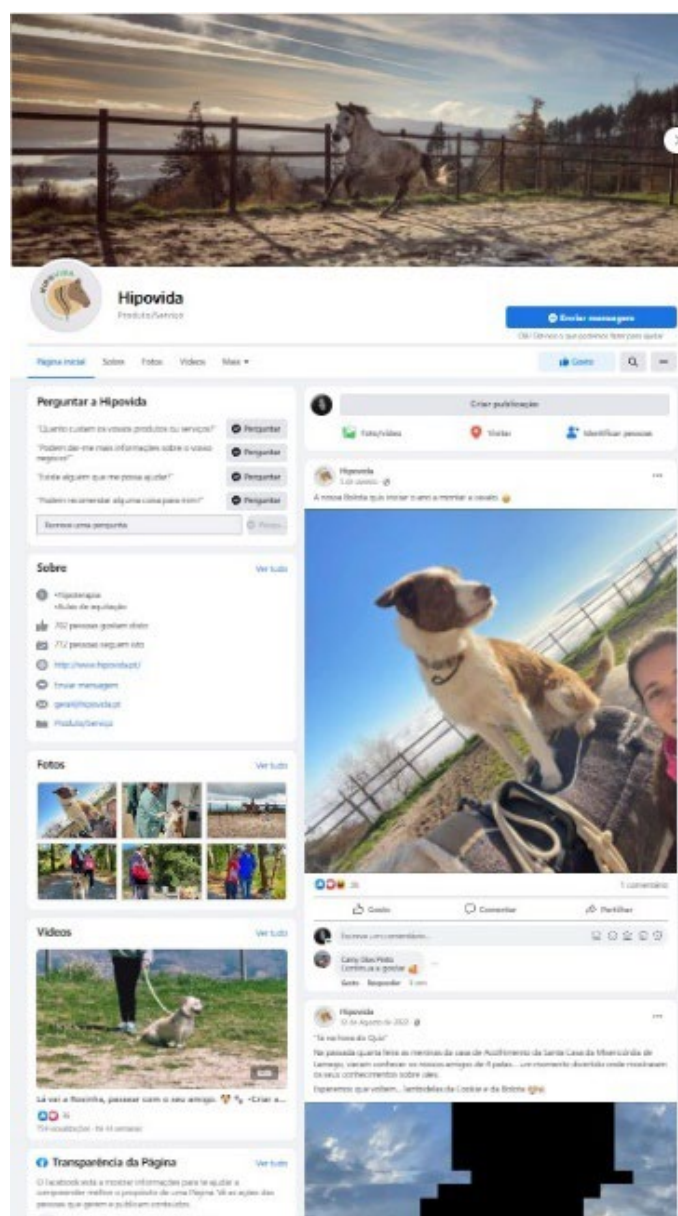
Hipovida
Produto/Serviço

Enviar mensagem

Página inicial Sobre Fotos Vídeos Mais ▾

Gosto

Perguntar a Hipovida

"Quanto custam os vossos produtos ou serviços?" Perguntar
"Podem dar-me mais informações sobre o vosso negócio?" Perguntar
"Existe alguém que me possa ajudar?" Perguntar
"Podem recomendar alguma coisa para mim?" Perguntar
Escreve uma pergunta

Sobre Ver tudo
•Hipoterapia •Aulas de equitação
702 pessoas gostam disto
712 pessoas seguem isto
http://www.hipovida.pt/
Enviar mensagem
geral@hipovida.pt
Produto/Serviço

Fotos Ver tudo

Vídeos Ver tudo
Lá vai a Rosinha, passear com o seu amigo.

Transparência da Página Ver tudo

Criar publicação
Foto/vídeo Visitar Identificar pessoas

Hipovida
A nossa Bolota quis iniciar o ano a montar a cavalo.

1 comentário
Gosto Comentar Partilhar
Escreve um comentário...
Continua a gostar
Gosto Responder

Hipovida
"Se na horta do Quiz"
Na passada quarta feira as meninas da casa de Acolhimento da Santa Casa da Misericórdia de Lamego, vieram conhecer os nossos amigos de 4 patas... um momento divertido onde mostraram os seus conhecimentos sobre cães.
Esperamos que voltem... lambidelas da Cookie e da Bolota